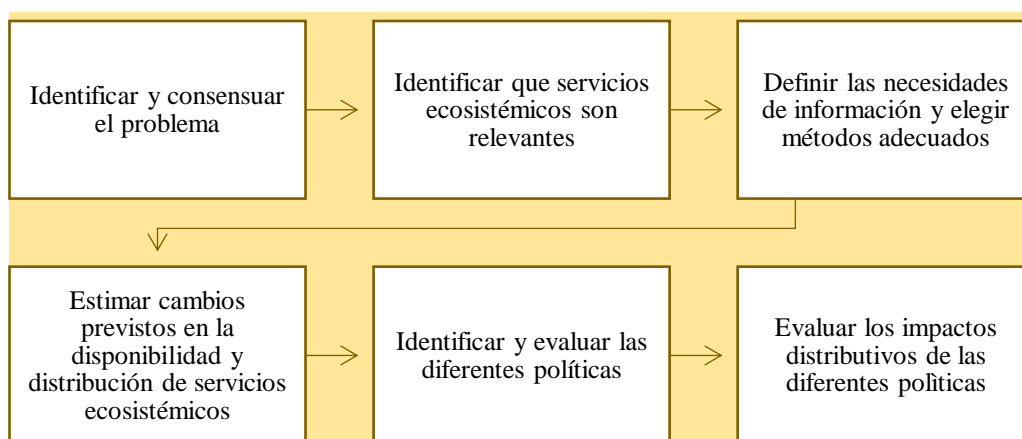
Identificar y consensuar el problema

Identificar que servicios ecosistémicos son relevantes

Definir las necesidades de información y elegir métodos adecuados

Estimar cambios previstos en la disponibilidad y distribución de servicios ecosistémicos

Identificar y evaluar las diferentes políticas

Evaluar los impactos distributivos de las diferentes polìticas